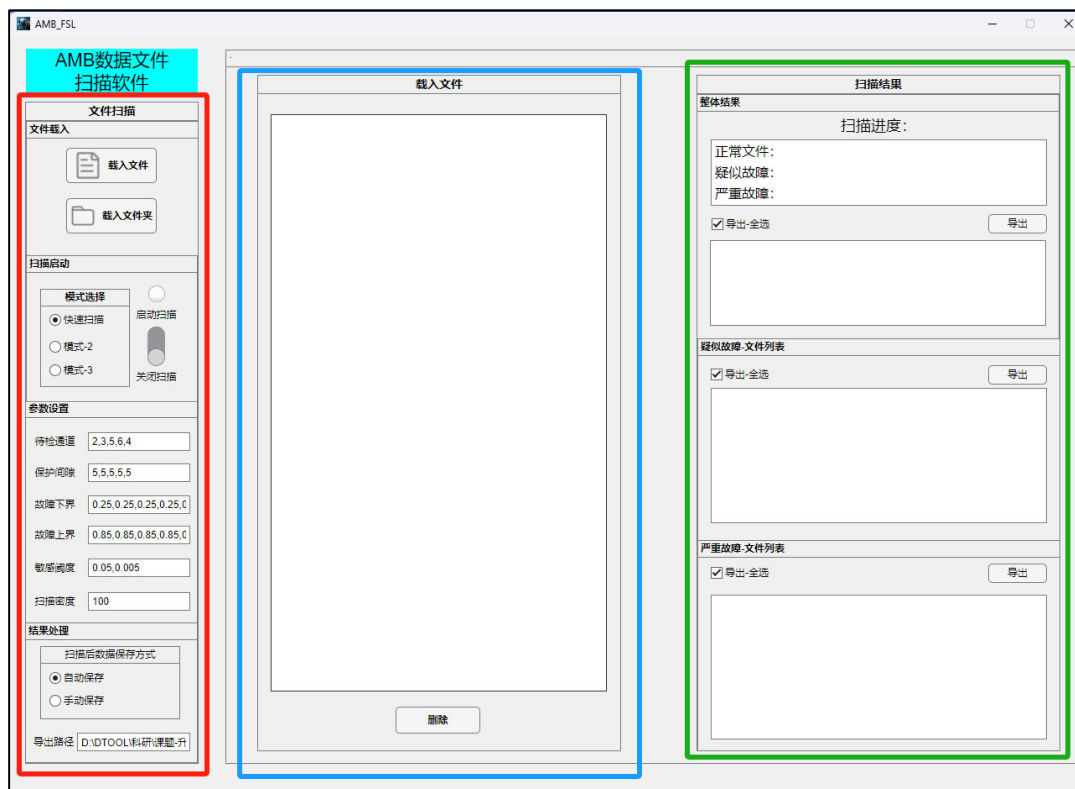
AMB_FSL

AMB数据文件
扫描软件

文件扫描
文件载入
载入文件
载入文件夹
扫描启动
模式选择
快速扫描
模式-2
模式-3
启动扫描
关闭扫描
参数设置
待检通道 2,3,5,6,4
保护间隙 5,5,5,5,5
故障下界 0.25,0.25,0.25,0.25,0
故障上界 0.85,0.85,0.85,0.85,0
敏感阈度 0.05,0.005
扫描密度 100
结果处理
扫描后数据保存方式
自动保存
手动保存
导出路径 D:\DTOOL\科研\课题-升

载入文件
删除

扫描结果
整体结果
扫描进度:
正常文件:
疑似故障:
严重故障:
导出-全选
导出
疑似故障-文件列表
导出-全选
导出
严重故障-文件列表
导出-全选
导出